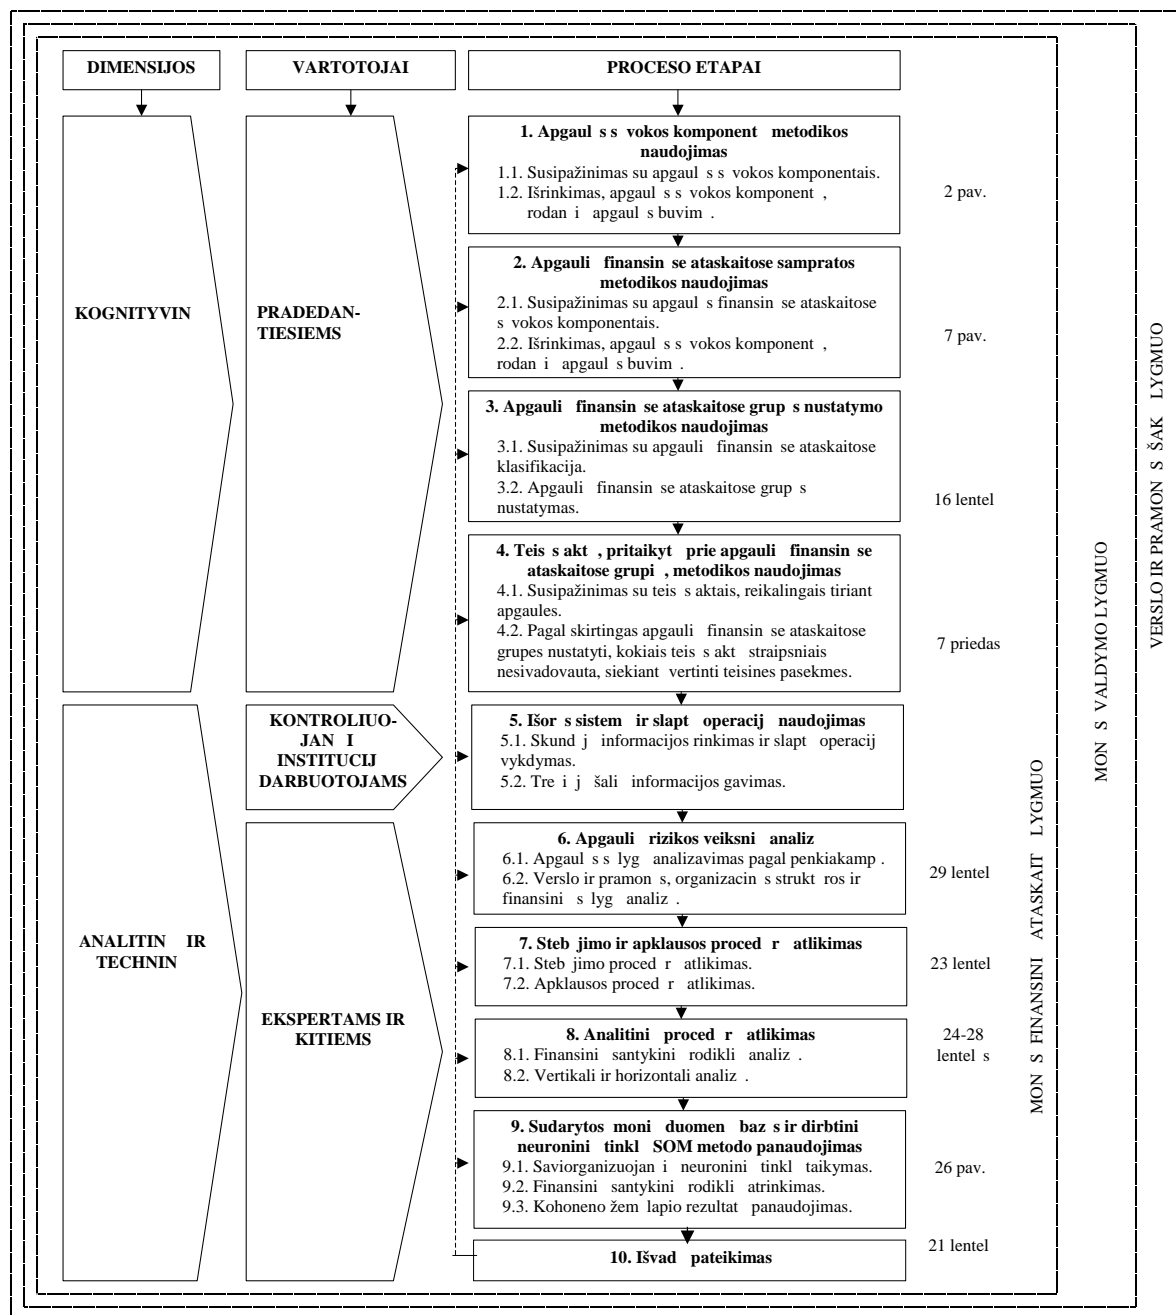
DIMENSIJOS

VARTOTOJAI

PROCESO ETAPAI

KOGNITYVIN

PRADEDAN-TIESIEMS

1. Apgaul s s vokos komponent metodikos naudojimas
1.1. Susipažinimas su apgaul s s vokos komponentais.
1.2. Išrinkimas, apgaul s s vokos komponent , rodan i apgaul s buvim .

2 pav.

2. Apgauli finansin se ataskaitose sampratos metodikos naudojimas
2.1. Susipažinimas su apgaul s finansin se ataskaitose s vokos komponentais.
2.2. Išrinkimas, apgaul s s vokos komponent , rodan i apgaul s buvim .

7 pav.

3. Apgauli finansin se ataskaitose grup s nustatymo metodikos naudojimas
3.1. Susipažinimas su apgauli finansin se ataskaitose klasifikacija.
3.2. Apgauli finansin se ataskaitose grup s nustatymas.

16 lentel

4. Teis s akt , pritaikyt prie apgauli finansin se ataskaitose grupi , metodikos naudojimas
4.1. Susipažinimas su teis s aktais, reikalingais tiriant apgaules.
4.2. Pagal skirtingas apgauli finansin se ataskaitose grupes nustatyti, kokiais teis s akt straipsniais nesivadovauta, siekiant vertinti teisines pasekmes.

7 priedas

ANALITIN IR TECHNIN

KONTROLIUOJAN I INSTITUCIJ DARBUOTOJAMS

5. Išor s sistem ir slapt operacij naudojimas
5.1. Skund j informacijos rinkimas ir slapt operacij vykdymas.
5.2. Tre i j šali informacijos gavimas.

EKSPERTAMS IR KITIEMS

6. Apgauli rizikos veiksni analiz
6.1. Apgaul s s lyg analizavimas pagal penkiakamp .
6.2. Verslo ir pramon s, organizacin s strukt ros ir finansini s lyg analiz .

29 lentel

7. Steb jimo ir apklausos proced r atlikimas
7.1. Steb jimo proced r atlikimas.
7.2. Apklausos proced r atlikimas.

23 lentel

8. Analitini proced r atlikimas
8.1. Finansini santykini rodikli analiz .
8.2. Vertikali ir horizontali analiz .

24-28 lentel s

9. Sudarytos moni duomen baz s ir dirbtini neuronini tinkl SOM metodo panaudojimas
9.1. Saviorganizuojan i neuronini tinkl taikymas.
9.2. Finansini santykini rodikli atrinkimas.
9.3. Kohoneno žem lapio rezultat panaudojimas.

26 pav.

10. Išvad pateikimas

21 lentel

MON S FINANSINI ATASKAIT LYGMUO

MON S VALDYMO LYGMUO

VERSLO IR PRAMON S ŠAK LYGMUO